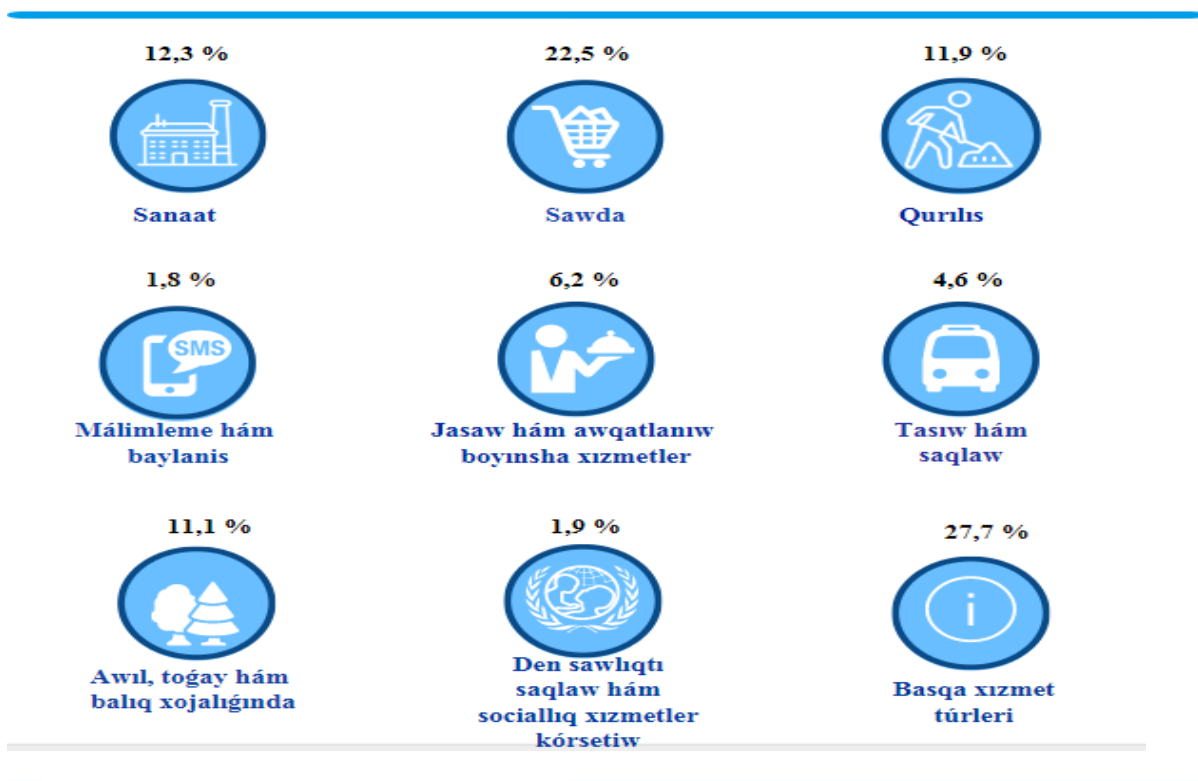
12,3 %

Sanaat

22,5 %

Sawda

11,9 %

Qurılıs

1,8 %

SMS

Málimleme hám baylanis

6,2 %

Jasaw hám awqatlanıw boyınsha xızmetler

4,6 %

Tasıw hám saqlaw

11,1 %

Awıl, toǵay hám balıq xojalıǵında

1,9 %

Den sawlıqtı saqlaw hám sociallıq xızmetler kórsetiw

27,7 %

Basqa xızmet túrleri